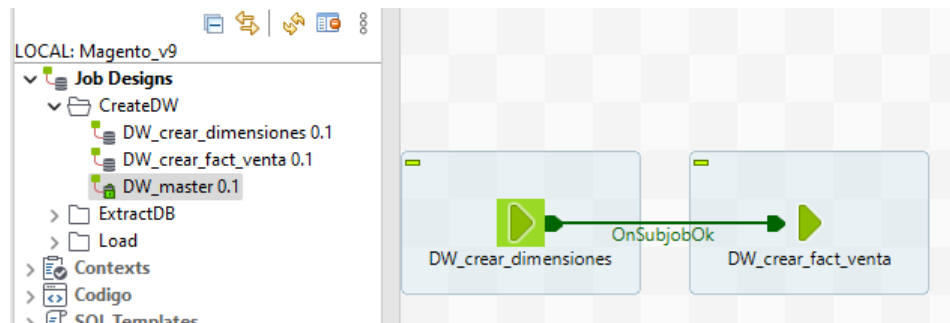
LOCAL: Magento_v9

Job Designs

CreateDW

DW_crear_dimensiones 0.1

DW_crear_fact_venta 0.1

DW_master 0.1

ExtractDB

Load

Contexts

Codigo

SQL Templates

OnSubjobOk

DW_crear_dimensiones

DW_crear_fact_venta